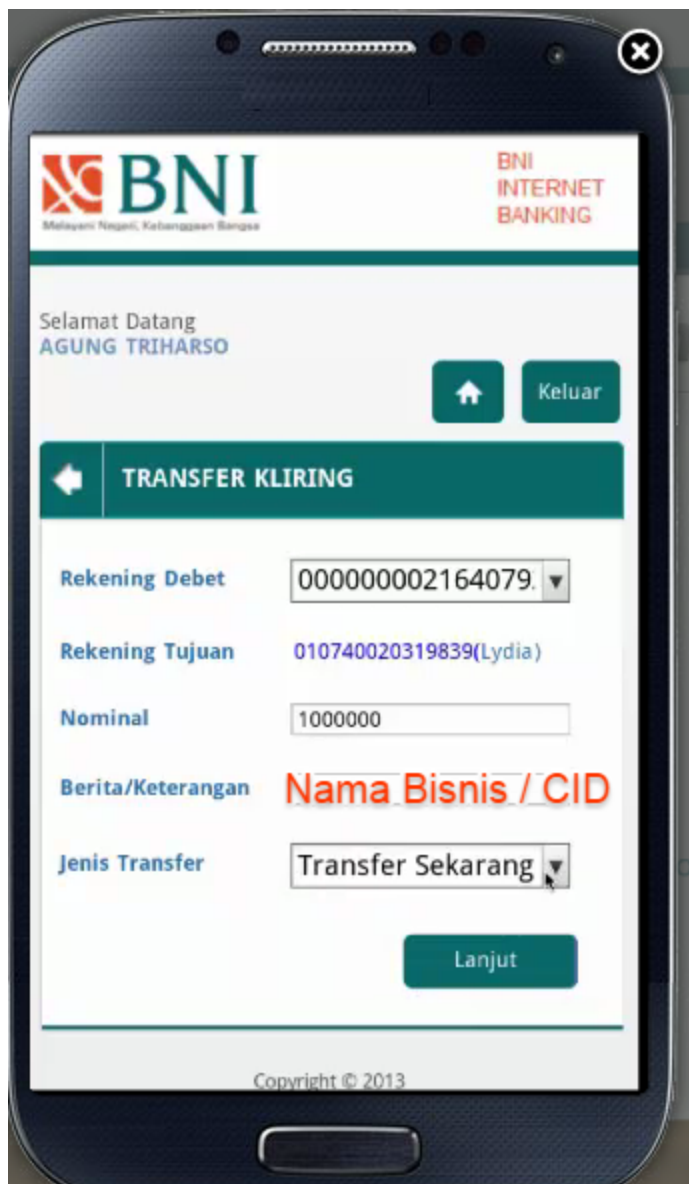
BNI
Melayani Negeri, Kebanggaan Bangsa

BNI INTERNET BANKING

Selamat Datang
AGUNG TRIHARSO

Keluar

TRANSFER KLIRING

Rekening Debet 000000002164079

Rekening Tujuan 010740020319839(Lydia)

Nominal 1000000

Berita/Keterangan Nama Bisnis / CID

Jenis Transfer Transfer Sekarang

Lanjut

Copyright © 2013